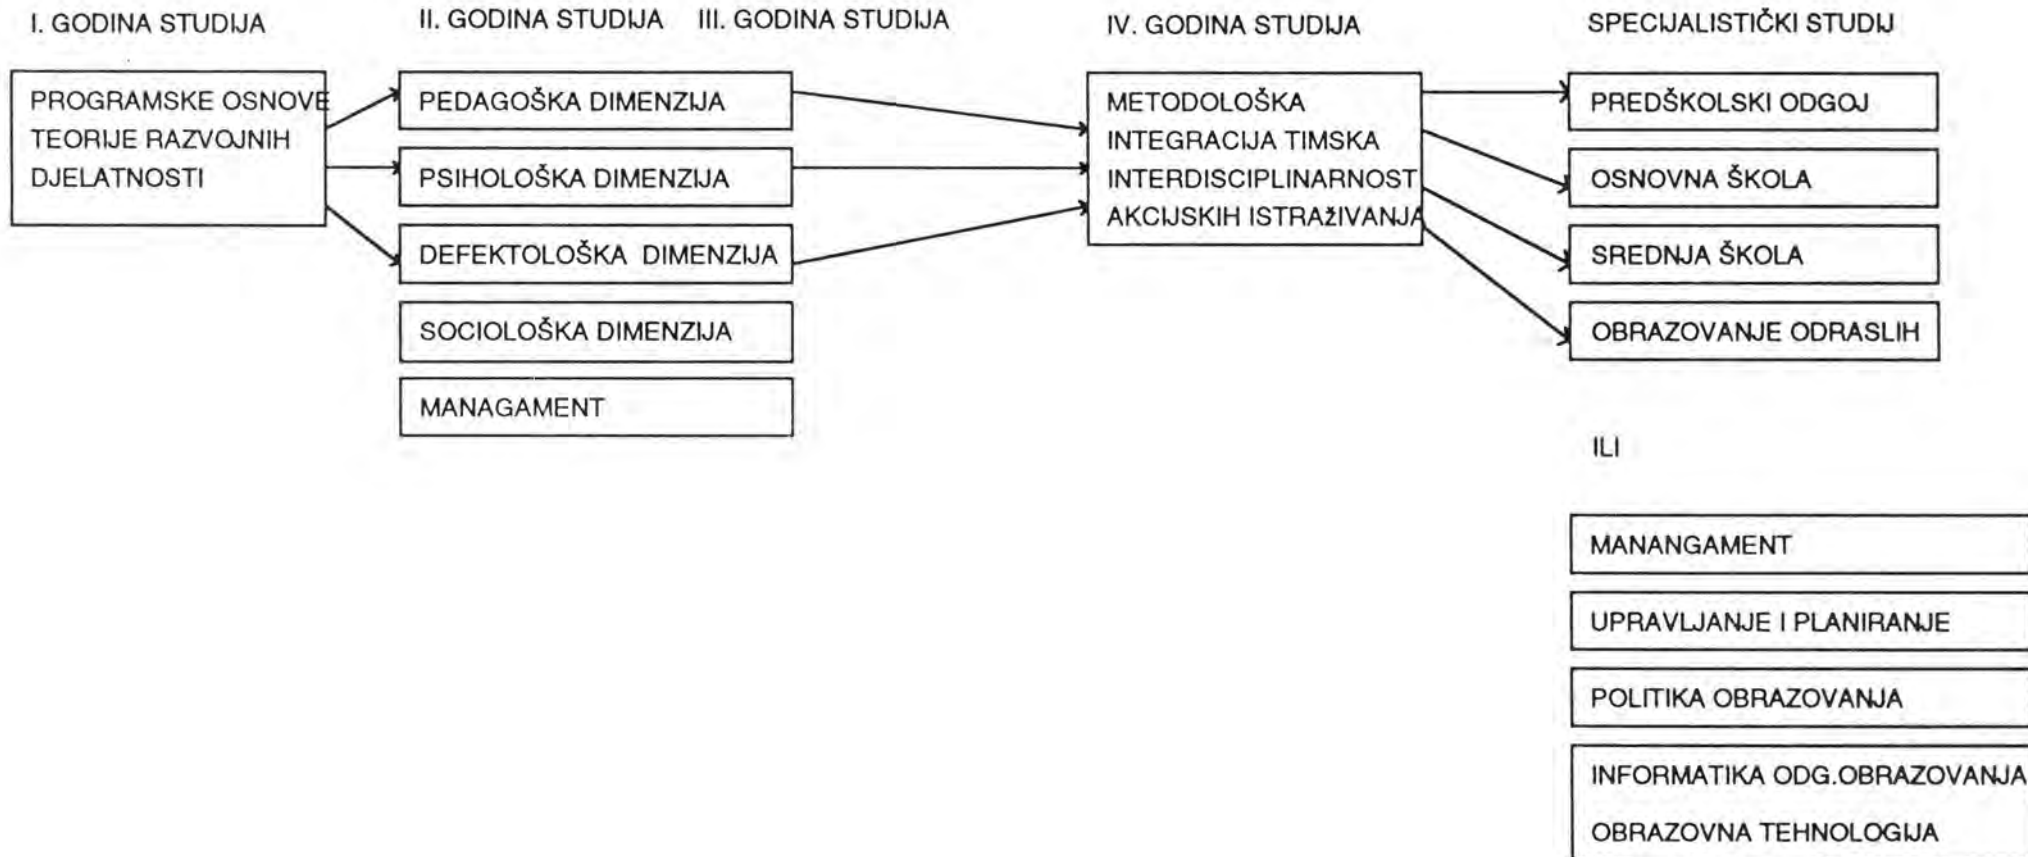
I. GODINA STUDIJA

II. GODINA STUDIJA III. GODINA STUDIJA

IV. GODINA STUDIJA

SPECIJALISTIČKI STUDIJ

PROGRAMSKE OSNOVE TEORIJE RAZVOJNIH DJELATNOSTI

PEDAGOŠKA DIMENZIJA

PSIHOLOŠKA DIMENZIJA

DEFEKTOLOŠKA DIMENZIJA

SOCIOLOŠKA DIMENZIJA

MANAGAMENT

METODOLOŠKA INTEGRACIJA TIMSKA INTERDISCIPLINARNOST AKCIJSKIH ISTRAŽIVANJA

PREDŠKOLSKI ODGOJ

OSNOVNA ŠKOLA

SREDNJA ŠKOLA

OBRAZOVANJE ODRASLIH

ILI

MANANGAMENT

UPRAVLJANJE I PLANIRANJE

POLITIKA OBRAZOVANJA

INFORMATIKA ODG.OBRAZOVANJA

OBRAZOVNA TEHNOLOGIJA